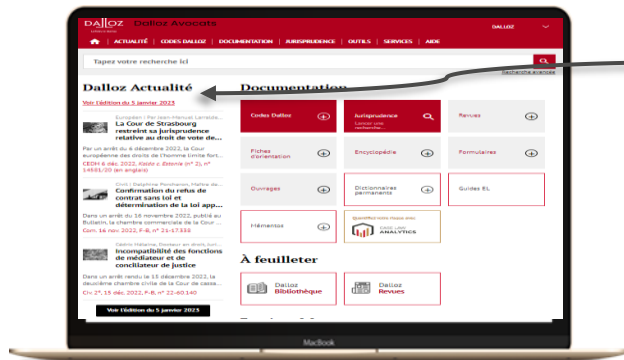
DALLOZ | Dalloz Avocats

DALLOZ

ACTUALITÉ | CODES DALLOZ | DOCUMENTATION | JURISPRUDENCE | OUTILS | SERVICES | AIDE

Tapez votre recherche ici

Recherche avancée

Dalloz Actualité

Voir l'édition du 5 janvier 2023

Européen | Par Jean-Manuel Larralde...
La Cour de Strasbourg restreint sa jurisprudence relative au droit de vote de...
Par un arrêt du 6 décembre 2022, la Cour européenne des droits de l'Homme limite fort...
CEDH 6 déc. 2022, Kiss c. Estonie (n° 2), n° 14681/20 (en anglais)

Civil | Delphine Pontharon, Maître de...
Confirmation du refus de contrat sans loi et détermination de la loi app...
Dans un arrêt du 16 novembre 2022, publié au Bulletin, la chambre commerciale de la Cour ...
Com. 16 nov. 2022, F-B, n° 21-17338

Contrat, Tribunal | Par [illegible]
Incompatibilité des fonctions de médiateur et de conciliateur de justice
Dans un arrêt rendu le 15 décembre 2022, la deuxième chambre civile de la Cour de cassa...
Civ. 2e, 15 déc. 2022, F-B, n° 22-60140

Voir l'édition du 5 janvier 2023

Documentation

Codes Dalloz
Jurisprudence
Lancer une recherche...
Revues
Fiches d'orientation
Encyclopédie
Formulaires
Ouvrages
Dictionnaires permanents
Guides EL
Mémentos
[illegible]
CASE LAW ANALYTICS

À feuilleter

Dalloz Bibliothèque
Dalloz Revues

MacBook